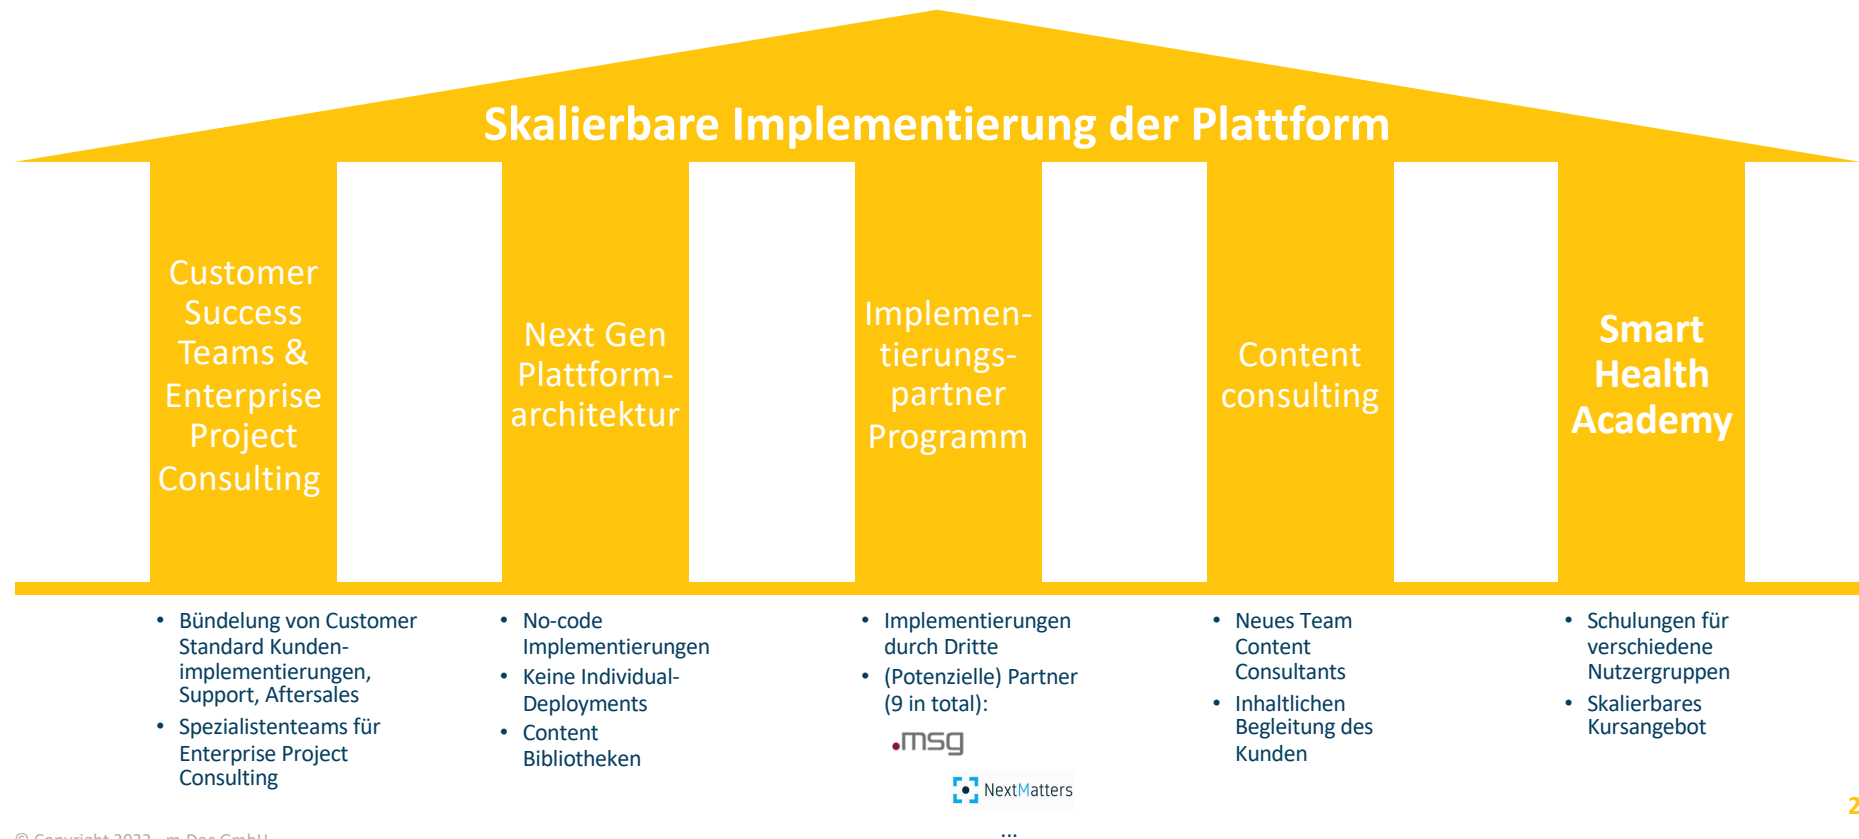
Skalierbare Implementierung der Plattform

Customer Success Teams & Enterprise Project Consulting

Next Gen Plattformarchitektur

Implementierungspartner Programm

Content consulting

Smart Health Academy

- Bündelung von Customer Standard Kundenimplementierungen, Support, Aftersales
- Spezialistenteams für Enterprise Project Consulting

- No-code Implementierungen
- Keine Individual-Deployments
- Content Bibliotheken

- Implementierungen durch Dritte
- (Potenzielle) Partner (9 in total):

.msg

NextMatters

...

- Neues Team Content Consultants
- Inhaltlichen Begleitung des Kunden

- Schulungen für verschiedene Nutzergruppen
- Skalierbares Kursangebot

© Copyright 2022 – m.Doc GmbH

2